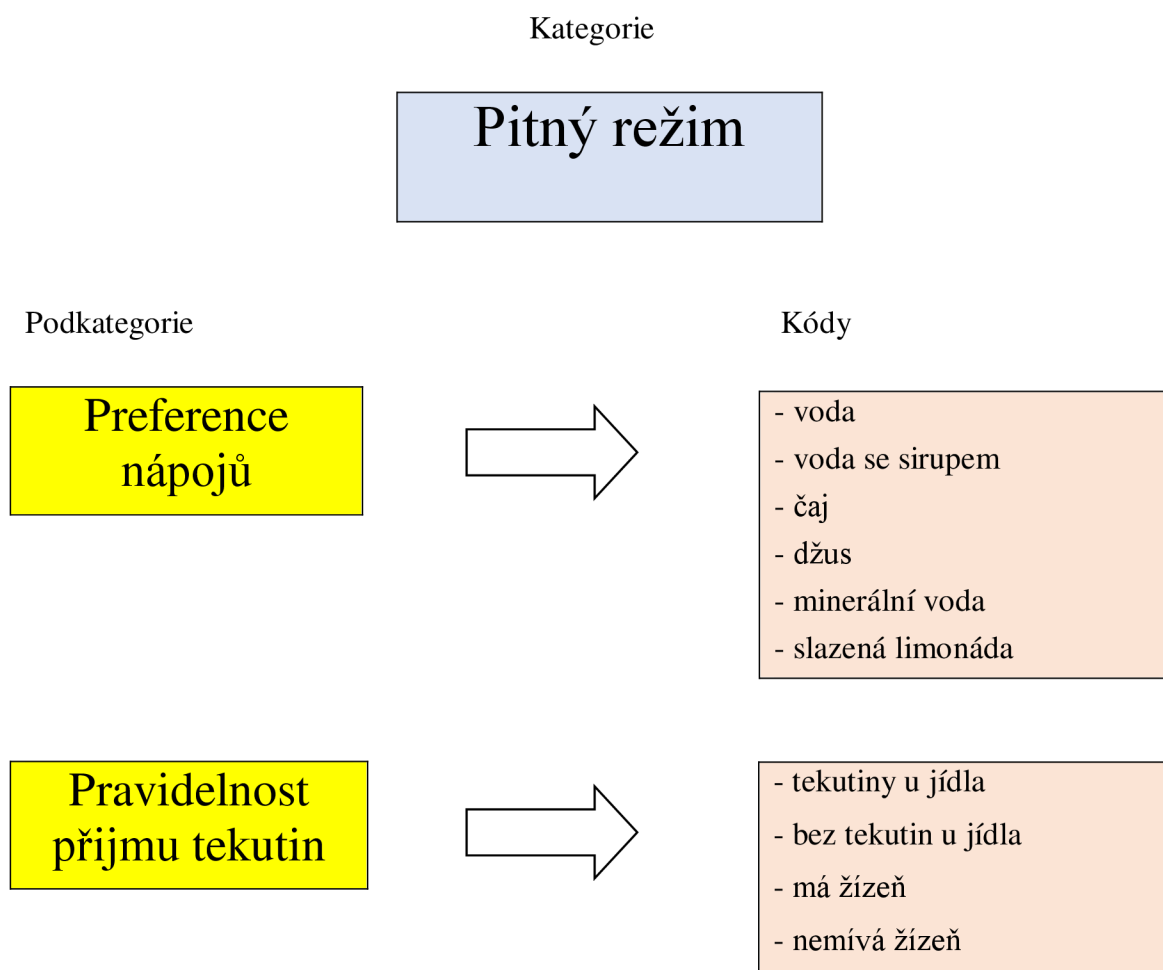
Kategorie

Pitný režim

Podkategorie

Kódy

Preference nápojů

- voda
- voda se sirupem
- čaj
- džus
- minerální voda
- slazená limonáda

Pravidelnost přijmu tekutin

- tekutiny u jídla
- bez tekutin u jídla
- má žízeň
- nemívá žízeň